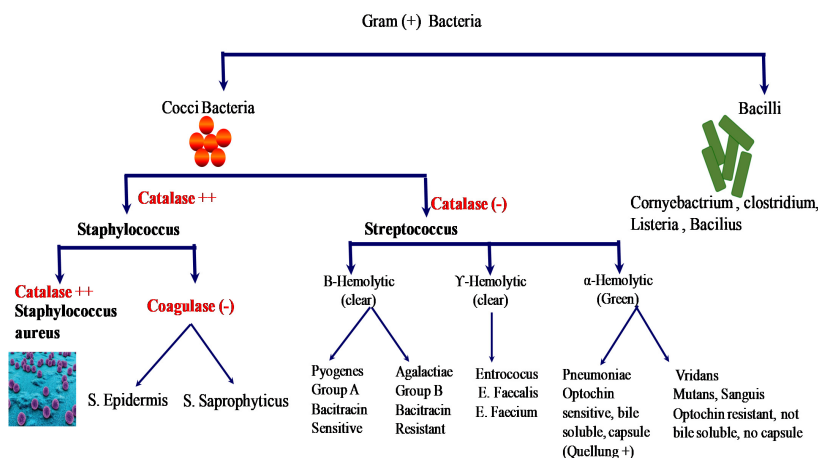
Gram (+) Bacteria

Cocci Bacteria

Bacilli

Cornyebactrium , clostridium, Listeria , Bacilius

Catalase ++

Staphylococcus

Catalase (-)

Streptococcus

Catalase ++
Staphylococcus aureus

Coagulase (-)

S. Epidermis

S. Saprophyticus

B-Hemolytic (clear)

Ɣ-Hemolytic (clear)

α-Hemolytic (Green)

Pyogenes
Group A
Bacitracin
Sensitive

Agalactiae
Group B
Bacitracin
Resistant

Entrococus
E. Faccalis
E. Faecium

Pneumoniac
Optochin sensitive, bile soluble, capsule (Quellung +)

Vridans
Mutans, Sanguis
Optochin resistant, not bile soluble, no capsule